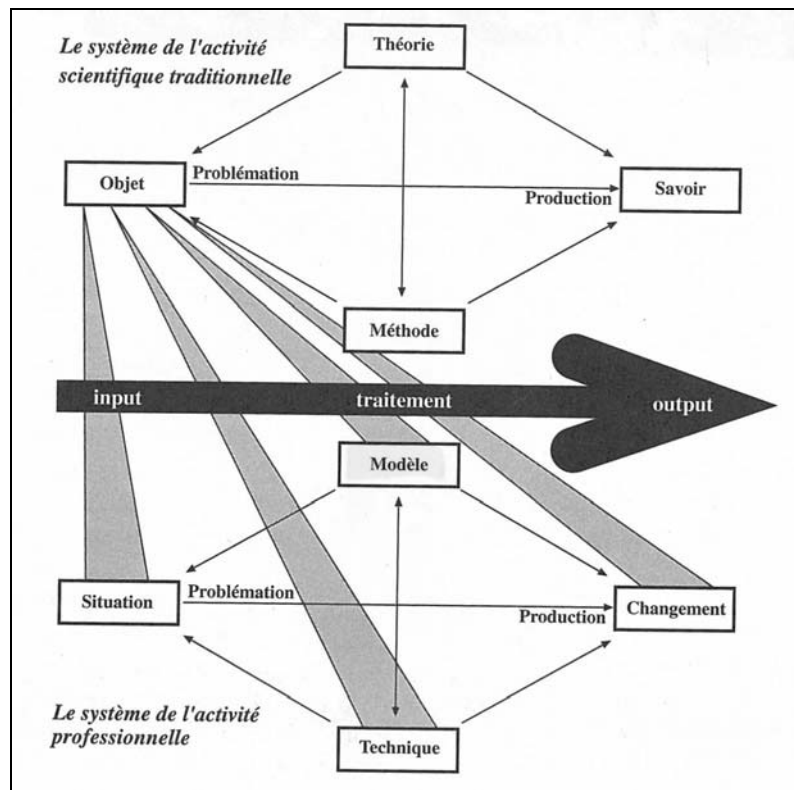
Le système de l'activité scientifique traditionnelle

Théorie

Objet

Problémation

Production

Savoir

Méthode

input

traitement

output

Modèle

Situation

Problémation

Production

Changement

Le système de l'activité professionnelle

Technique